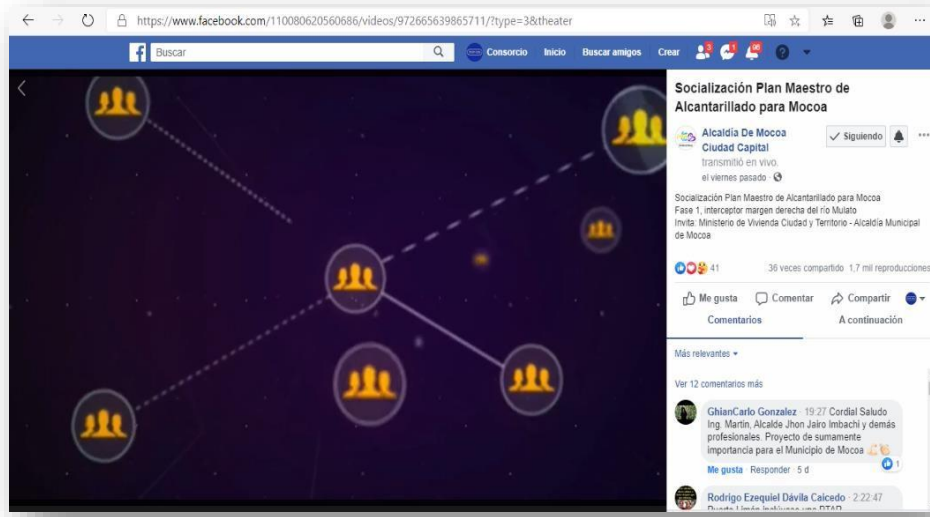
https://www.facebook.com/110080620560686/videos/972665639865711/?type=3&theater

Buscar

Consorcio Inicio Buscar amigos Crear

3 1 86

Socialización Plan Maestro de Alcantarillado para Mocoa

Alcaldía De Mocoa Ciudad Capital transmitió en vivo. el viernes pasado ·

✓ Siguiendo

Socialización Plan Maestro de Alcantarillado para Mocoa
Fase 1, interceptor margen derecha del río Mulato
Invita: Ministerio de Vivienda Ciudad y Territorio - Alcaldía Municipal de Mocoa

41 36 veces compartido 1,7 mil reproducciones

Me gusta Comentar Compartir

Comentarios A continuación

Más relevantes

Ver 12 comentarios más

GhianCarlo Gonzalez · 19:27 Cordial Saludo Ing. Martin, Alcalde Jhon Jairo Imbachi y demás profesionales. Proyecto de sumamente importancia para el Municipio de Mocoa

Me gusta · Responder · 5 d 1

Rodrigo Ezequiel Dávila Caicedo · 2:22:47
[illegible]